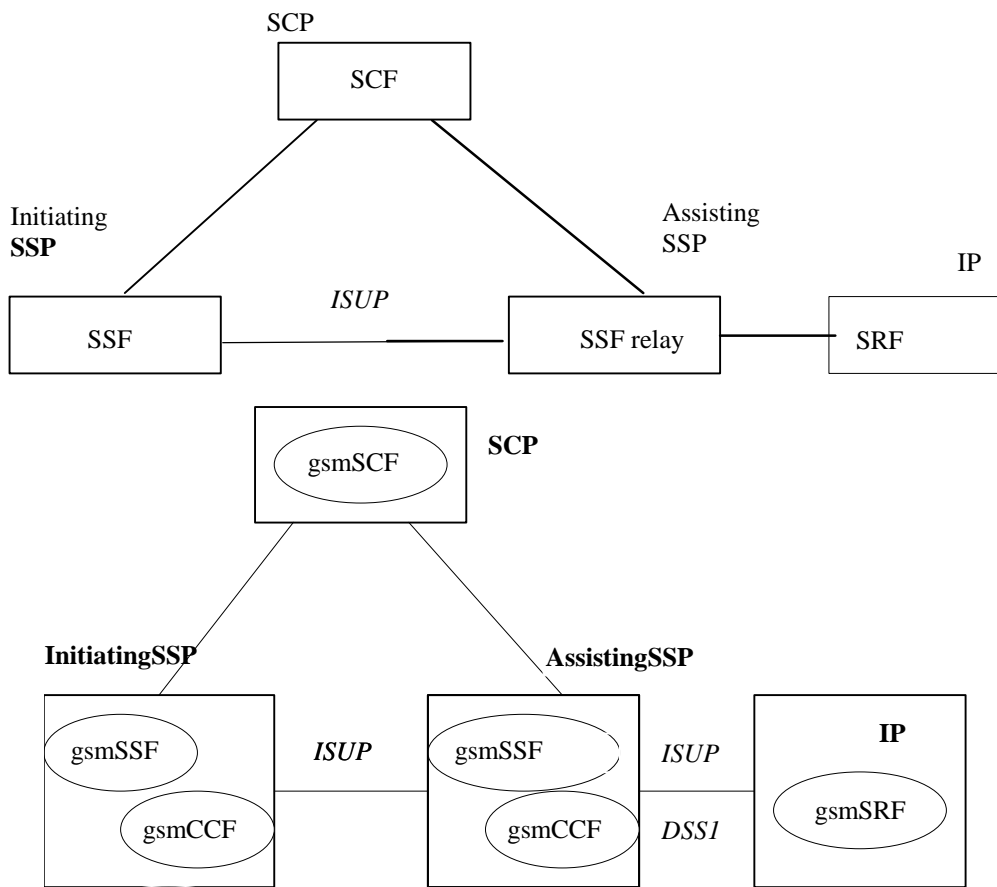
SCP

SCF

Initiating
**SSP**

Assisting
SSP

IP

*ISUP*

SSF

SSF relay

SRF

gsmSCF

**SCP**

**InitiatingSSP**

**AssistingSSP**

gsmSSF

***ISUP***

gsmSSF

*ISUP*

**IP**

gsmCCF

gsmCCF

*DSS1*

gsmSRF